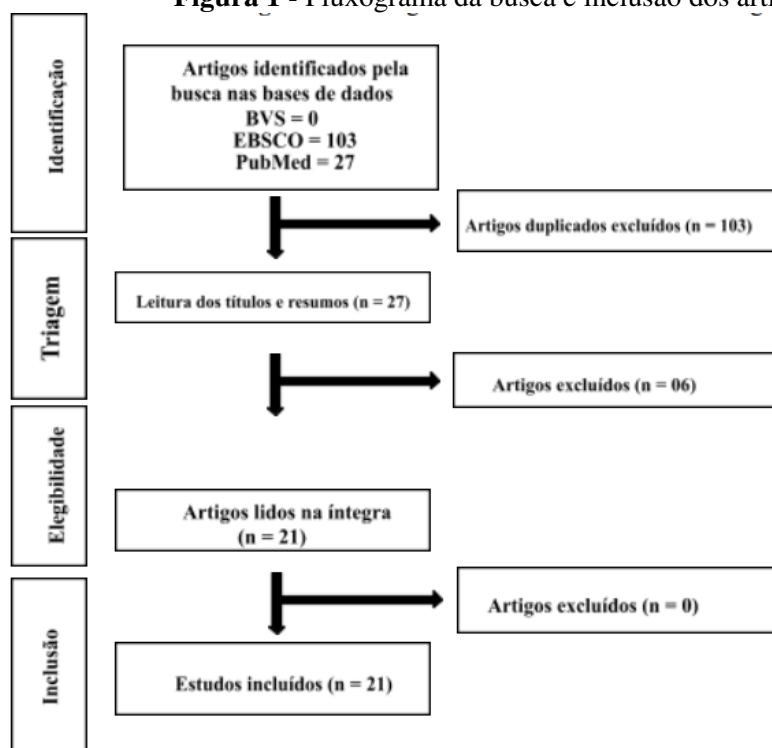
**Figura 1** - Fluxograma da busca e inclusão dos arti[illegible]

Identificação

Artigos identificados pela busca nas bases de dados
BVS = 0
EBSCO = 103
PubMed = 27

Artigos duplicados excluídos (n = 103)

Triagem

Leitura dos títulos e resumos (n = 27)

Artigos excluídos (n = 06)

Elegibilidade

Artigos lidos na íntegra (n = 21)

Artigos excluídos (n = 0)

Inclusão

Estudos incluídos (n = 21)